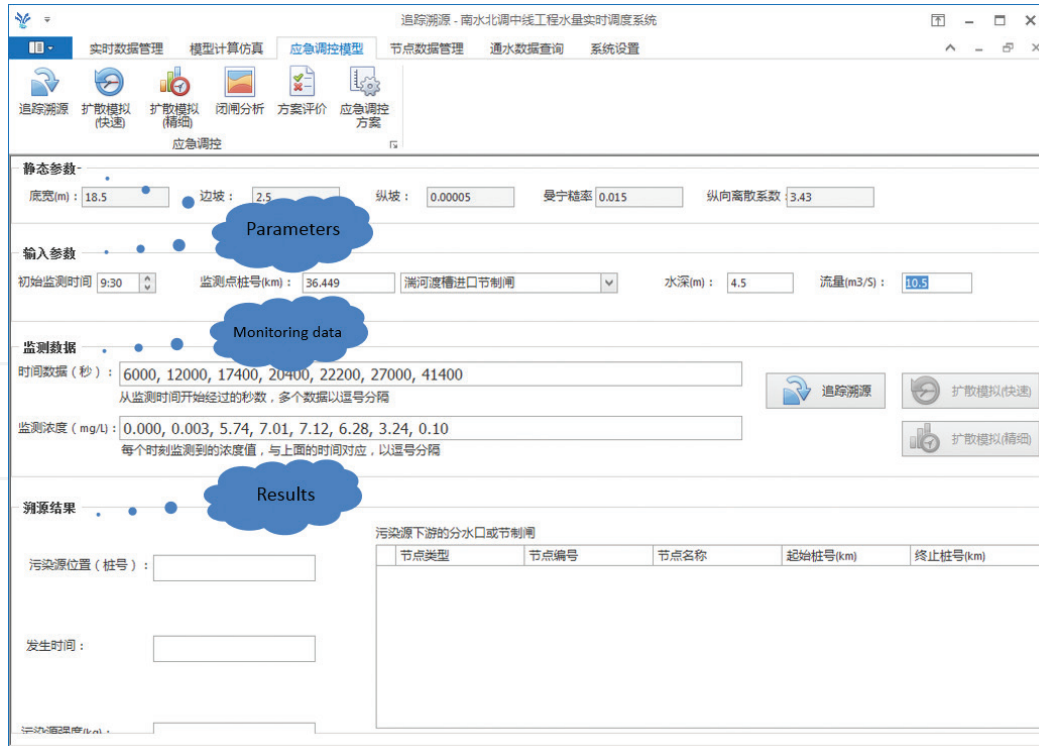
追踪溯源 - 南水北调中线工程水量实时调度系统

实时数据管理 模型计算仿真 应急调控模型 节点数据管理 通水数据查询 系统设置

追踪溯源 扩散模拟(快速) 扩散模拟(精细) 闭闸分析 方案评价 应急调控方案

应急调控

静态参数

底宽(m)： 18.5 边坡： 2.5 纵坡： 0.00005 曼宁糙率 0.015 纵向离散系数 3.43

Parameters

输入参数

初始监测时间 9:30 监测点桩号(km)： 36.449 漷河渡槽进口节制闸 水深(m)： 4.5 流量(m3/S)： 10.5

Monitoring data

监测数据

时间数据（秒）： 6000, 12000, 17400, 20400, 22200, 27000, 41400

从监测时间开始经过的秒数，多个数据以逗号分隔

监测浓度（mg/L）： 0.000, 0.003, 5.74, 7.01, 7.12, 6.28, 3.24, 0.10

每个时刻监测到的浓度值，与上面的时间对应，以逗号分隔

追踪溯源 扩散模拟(快速) 扩散模拟(精细)

Results

溯源结果

污染源位置（桩号）：

发生时间：

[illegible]

污染源下游的分水口或节制闸

| 节点类型 | 节点编号 | 节点名称 | 起始桩号(km) | 终止桩号(km) |
|---|---|---|---|---|